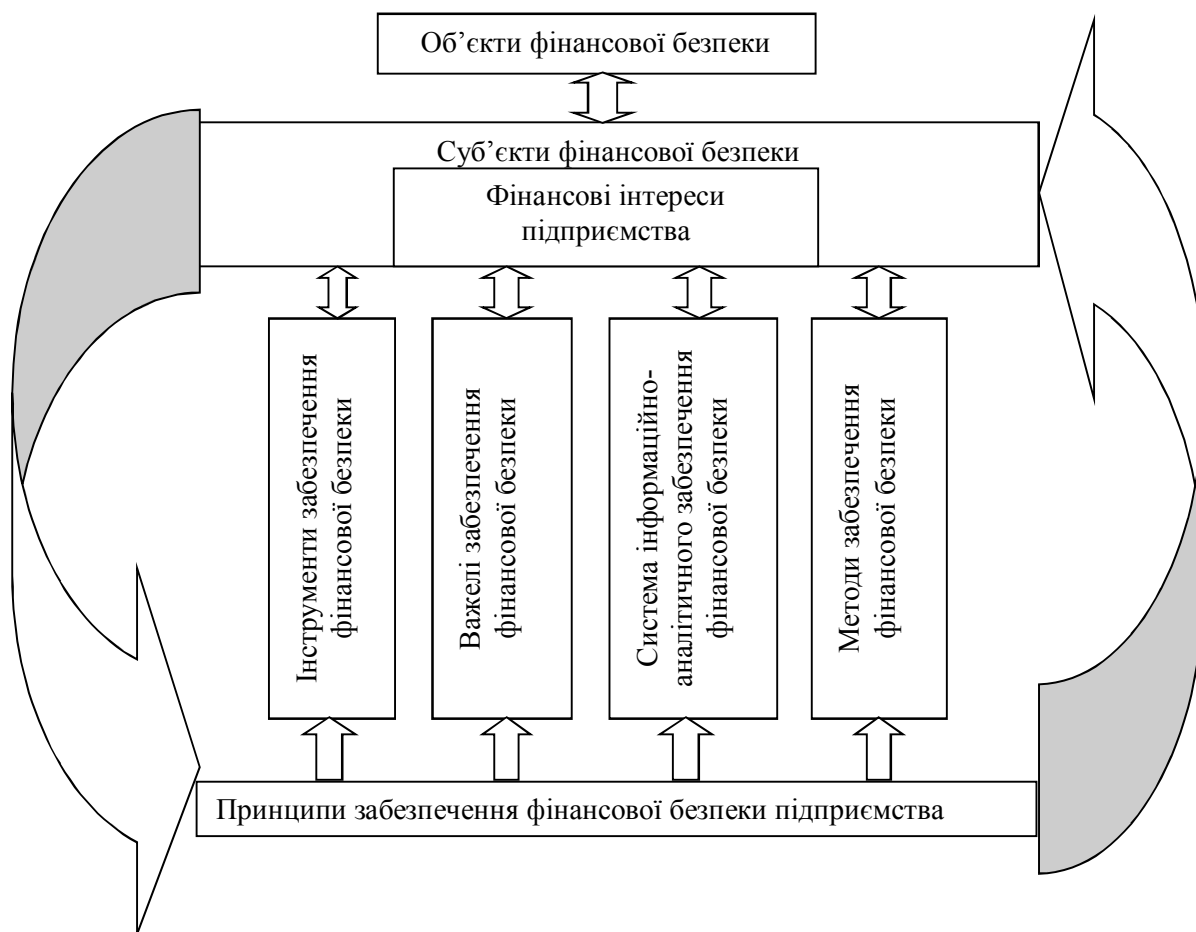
Об’єкти фінансової безпеки

Суб’єкти фінансової безпеки

Фінансові інтереси підприємства

Інструменти забезпечення фінансової безпеки

Важелі забезпечення фінансової безпеки

Система інформаційно-аналітичного забезпечення фінансової безпеки

Методи забезпечення фінансової безпеки

Принципи забезпечення фінансової безпеки підприємства